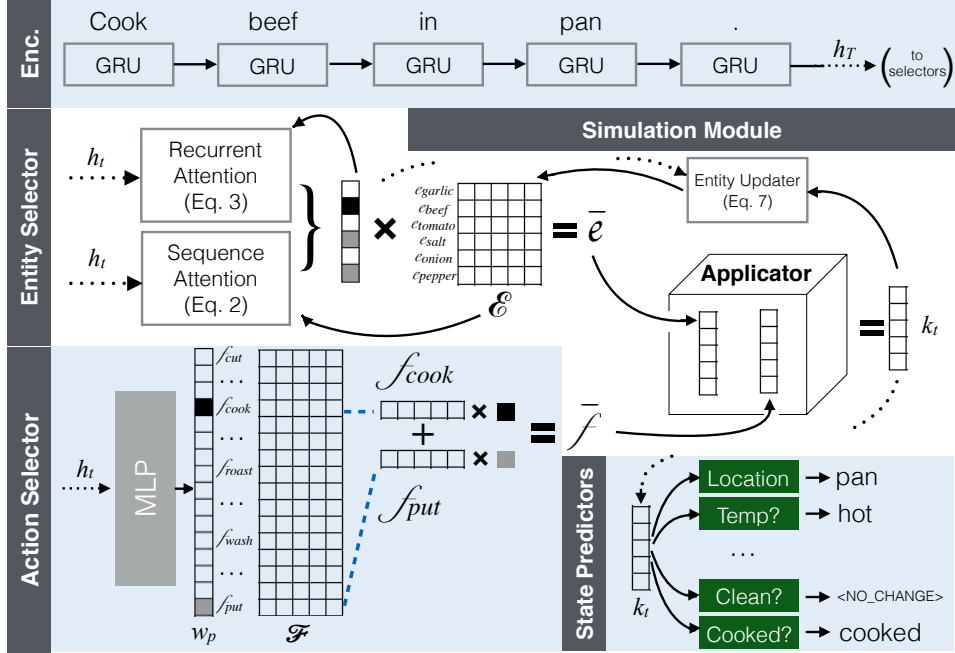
Enc.

Cook beef in pan .

GRU GRU GRU GRU GRU

$h_T$ (to selectors)

Entity Selector

Simulation Module

$h_t$ Recurrent Attention (Eq. 3)

$h_t$ Sequence Attention (Eq. 2)

$e_{garlic}$
$e_{beef}$
$e_{tomato}$
$e_{salt}$
$e_{onion}$
$e_{pepper}$

$\mathscr{E}$

$= \bar{e}$

Entity Updater (Eq. 7)

Applicator

$= k_t$

Action Selector

$h_t$ MLP

$f_{cut}$
…
$f_{cook}$
…
$f_{roast}$
…
$f_{wash}$
…
$f_{put}$

$w_p$ $\mathscr{F}$

$f_{cook}$

+

$f_{put}$

$= \bar{f}$

State Predictors

$k_t$

Location → pan
Temp? → hot
…
Clean? → <NO_CHANGE>
Cooked? → cooked